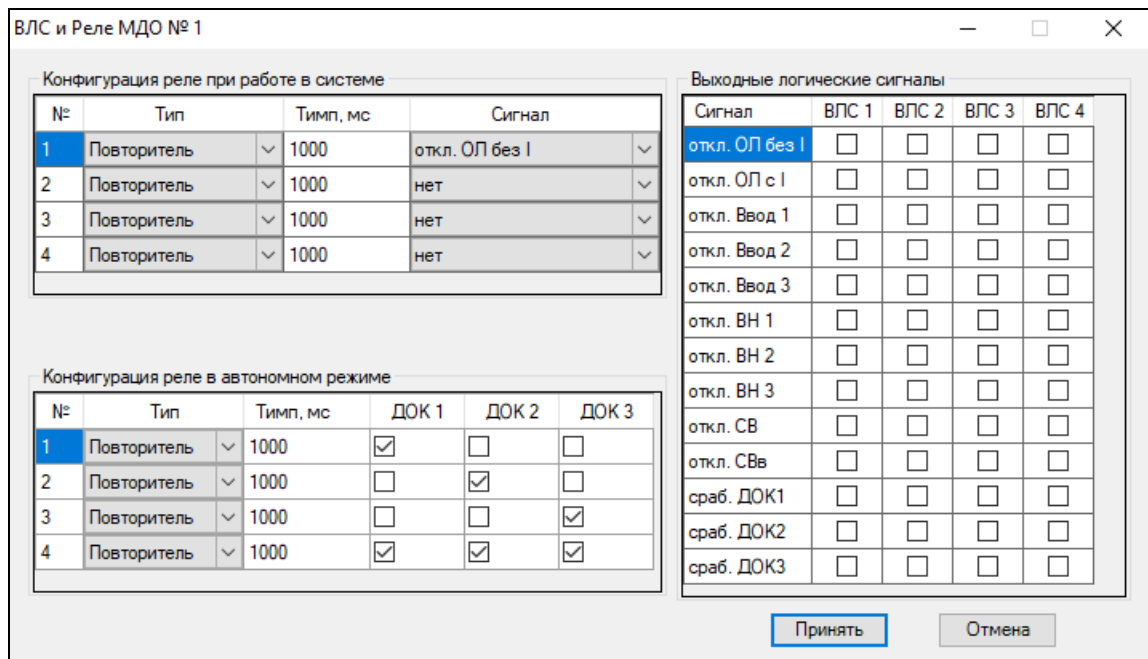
ВЛС и Реле МДО № 1

Конфигурация реле при работе в системе

| № | Тип | Тимп, мс | Сигнал |
|---|---|---|---|
| 1 | Повторитель | 1000 | откл. ОЛ без I |
| 2 | Повторитель | 1000 | нет |
| 3 | Повторитель | 1000 | нет |
| 4 | Повторитель | 1000 | нет |

Конфигурация реле в автономном режиме

| № | Тип | Тимп, мс | ДОК 1 | ДОК 2 | ДОК 3 |
|---|---|---|---|---|---|
| 1 | Повторитель | 1000 | ☑ | ☐ | ☐ |
| 2 | Повторитель | 1000 | ☐ | ☑ | ☐ |
| 3 | Повторитель | 1000 | ☐ | ☐ | ☑ |
| 4 | Повторитель | 1000 | ☑ | ☑ | ☑ |

Выходные логические сигналы

| Сигнал | ВЛС 1 | ВЛС 2 | ВЛС 3 | ВЛС 4 |
|---|---|---|---|---|
| откл. ОЛ без I | ☐ | ☐ | ☐ | ☐ |
| откл. ОЛ с I | ☐ | ☐ | ☐ | ☐ |
| откл. Ввод 1 | ☐ | ☐ | ☐ | ☐ |
| откл. Ввод 2 | ☐ | ☐ | ☐ | ☐ |
| откл. Ввод 3 | ☐ | ☐ | ☐ | ☐ |
| откл. ВН 1 | ☐ | ☐ | ☐ | ☐ |
| откл. ВН 2 | ☐ | ☐ | ☐ | ☐ |
| откл. ВН 3 | ☐ | ☐ | ☐ | ☐ |
| откл. СВ | ☐ | ☐ | ☐ | ☐ |
| откл. СВв | ☐ | ☐ | ☐ | ☐ |
| сраб. ДОК1 | ☐ | ☐ | ☐ | ☐ |
| сраб. ДОК2 | ☐ | ☐ | ☐ | ☐ |
| сраб. ДОК3 | ☐ | ☐ | ☐ | ☐ |

Принять Отмена